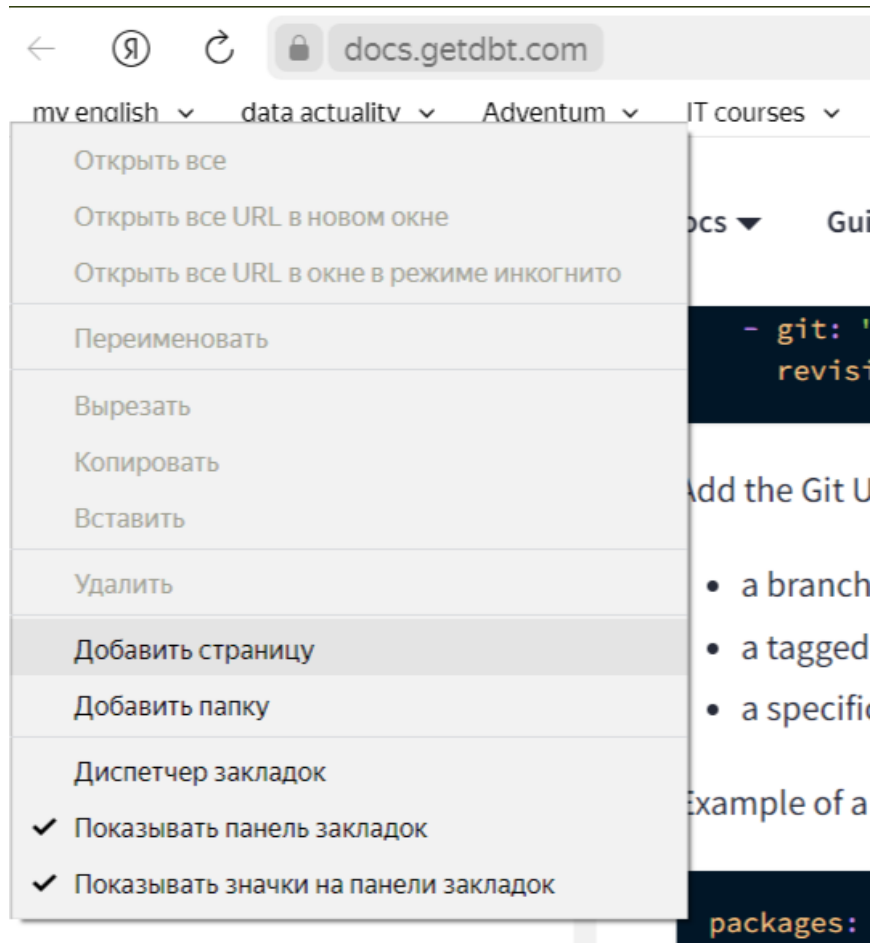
docs.getdbt.com

my english ⌄ data actuality ⌄ Adventum ⌄ IT courses ⌄

Открыть все
Открыть все URL в новом окне
Открыть все URL в окне в режиме инкогнито

Переименовать

Вырезать
Копировать
Вставить

Удалить

Добавить страницу
Добавить папку

Диспетчер закладок
✔ Показывать панель закладок
✔ Показывать значки на панели закладок

ocs ▾ Gui

- git: '
revisi

Add the Git U

• a branch
• a tagged
• a specifi

Example of a

packages: